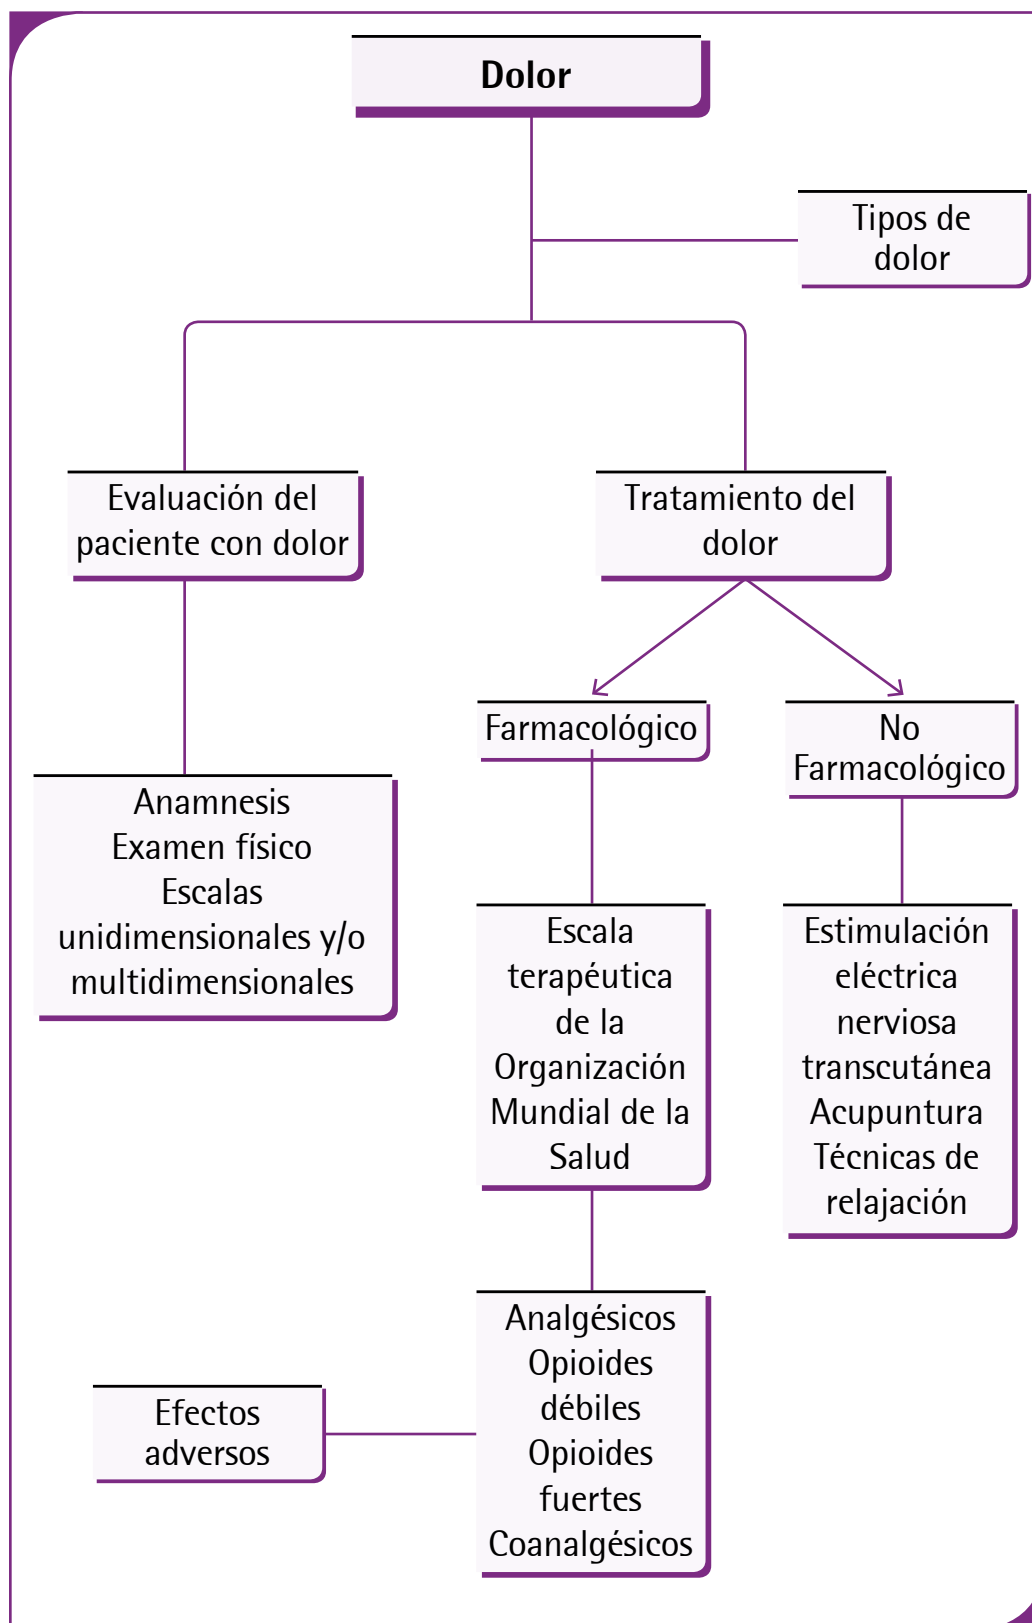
Dolor

Tipos de dolor

Evaluación del paciente con dolor

Tratamiento del dolor

Farmacológico

No Farmacológico

Anamnesis
Examen físico
Escalas unidimensionales y/o multidimensionales

Escala terapéutica de la Organización Mundial de la Salud

Estimulación eléctrica nerviosa transcutánea
Acupuntura
Técnicas de relajación

Analgésicos
Opioides débiles
Opioides fuertes
Coanalgésicos

Efectos adversos